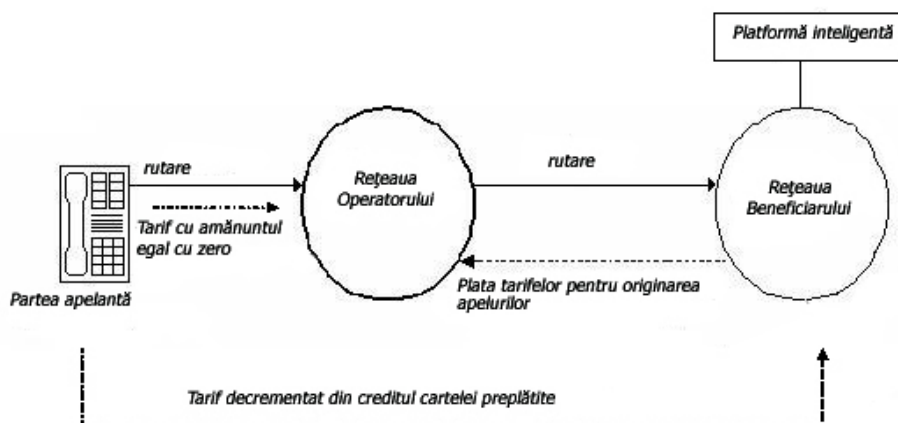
Platformă inteligentă

rutare

Tarif cu amănuntul egal cu zero

Partea apelantă

Reţeaua Operatorului

rutare

Plata tarifelor pentru originarea apelurilor

Reţeaua Beneficiarului

Tarif decrementat din creditul cartelei preplătite